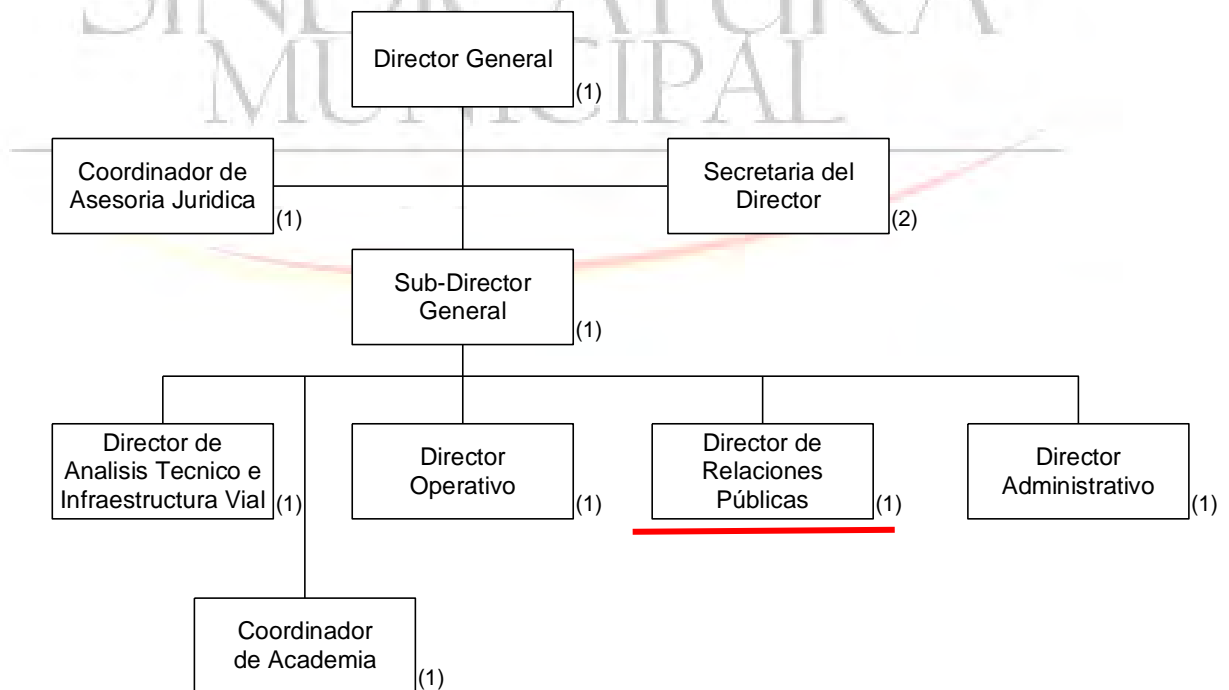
SINDICATURA MUNICIPAL

Director General (1)

Coordinador de Asesoria Juridica (1)

Secretaria del Director (2)

Sub-Director General (1)

Director de Analisis Tecnico e Infraestructura Vial (1)

Director Operativo (1)

Director de Relaciones Públicas (1)

Director Administrativo (1)

Coordinador de Academia (1)